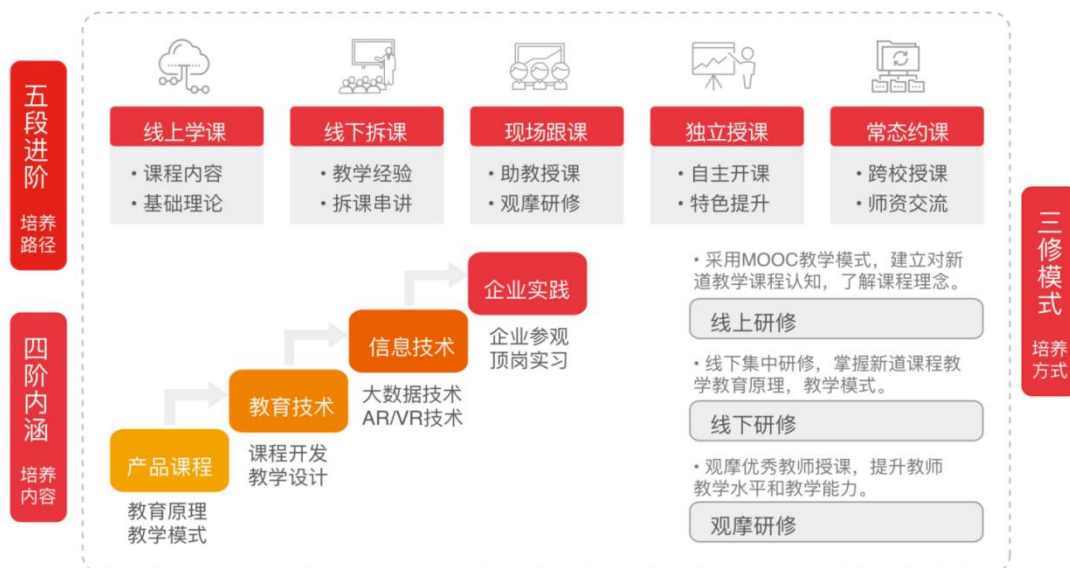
五段进阶
培养路径

线上学课
• 课程内容
• 基础理论

线下拆课
• 教学经验
• 拆课串讲

现场跟课
• 助教授课
• 观摩研修

独立授课
• 自主开课
• 特色提升

常态约课
• 跨校授课
• 师资交流

三修模式
培养方式

四阶内涵
培养内容

产品课程
教育原理
教学模式

教育技术
课程开发
教学设计

信息技术
大数据技术
AR/VR技术

企业实践
企业参观
顶岗实习

• 采用MOOC教学模式，建立对新道教学课程认知，了解课程理念。
线上研修

• 线下集中研修，掌握新道课程教学教育原理，教学模式。
线下研修

• 观摩优秀教师授课，提升教师教学水平和教学能力。
观摩研修